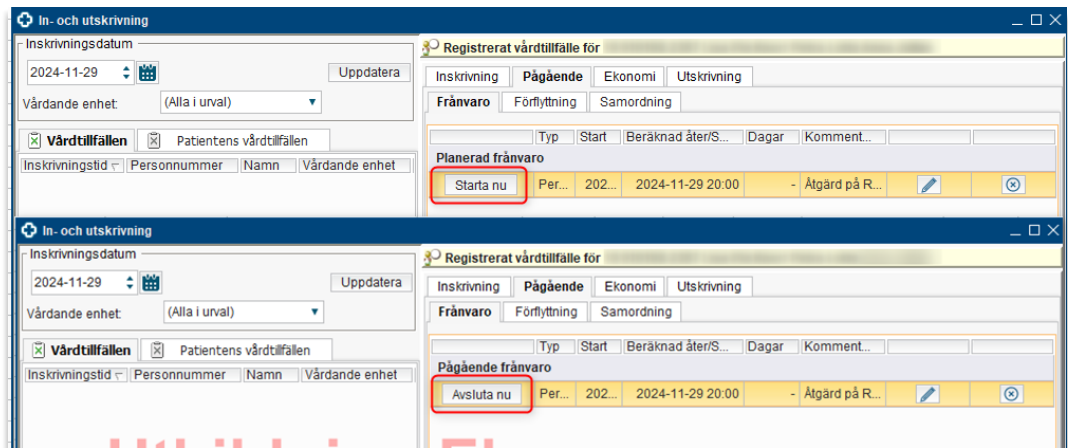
In- och utskrivning

Inskrivningsdatum
2024-11-29
Uppdatera
Vårdande enhet: (Alla i urval)

Vårdtillfällen | Patientens vårdtillfällen

| Inskrivningstid | Personnummer | Namn | Vårdande enhet |
|---|---|---|---|

Registrerat vårdtillfälle för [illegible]

Inskrivning | Pågående | Ekonomi | Utskrivning
Frånvaro | Förflyttning | Samordning

| | Typ | Start | Beräknad åter/S... | Dagar | Komment... | | |
|---|---|---|---|---|---|---|---|
| Planerad frånvaro | | | | | | | |
| Starta nu | Per... | 202... | 2024-11-29 20:00 | - | Åtgärd på R... | | |

In- och utskrivning

Inskrivningsdatum
2024-11-29
Uppdatera
Vårdande enhet: (Alla i urval)

Vårdtillfällen | Patientens vårdtillfällen

| Inskrivningstid | Personnummer | Namn | Vårdande enhet |
|---|---|---|---|

Registrerat vårdtillfälle för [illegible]

Inskrivning | Pågående | Ekonomi | Utskrivning
Frånvaro | Förflyttning | Samordning

| | Typ | Start | Beräknad åter/S... | Dagar | Komment... | | |
|---|---|---|---|---|---|---|---|
| Pågående frånvaro | | | | | | | |
| Avsluta nu | Per... | 202... | 2024-11-29 20:00 | - | Åtgärd på R... | | |

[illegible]